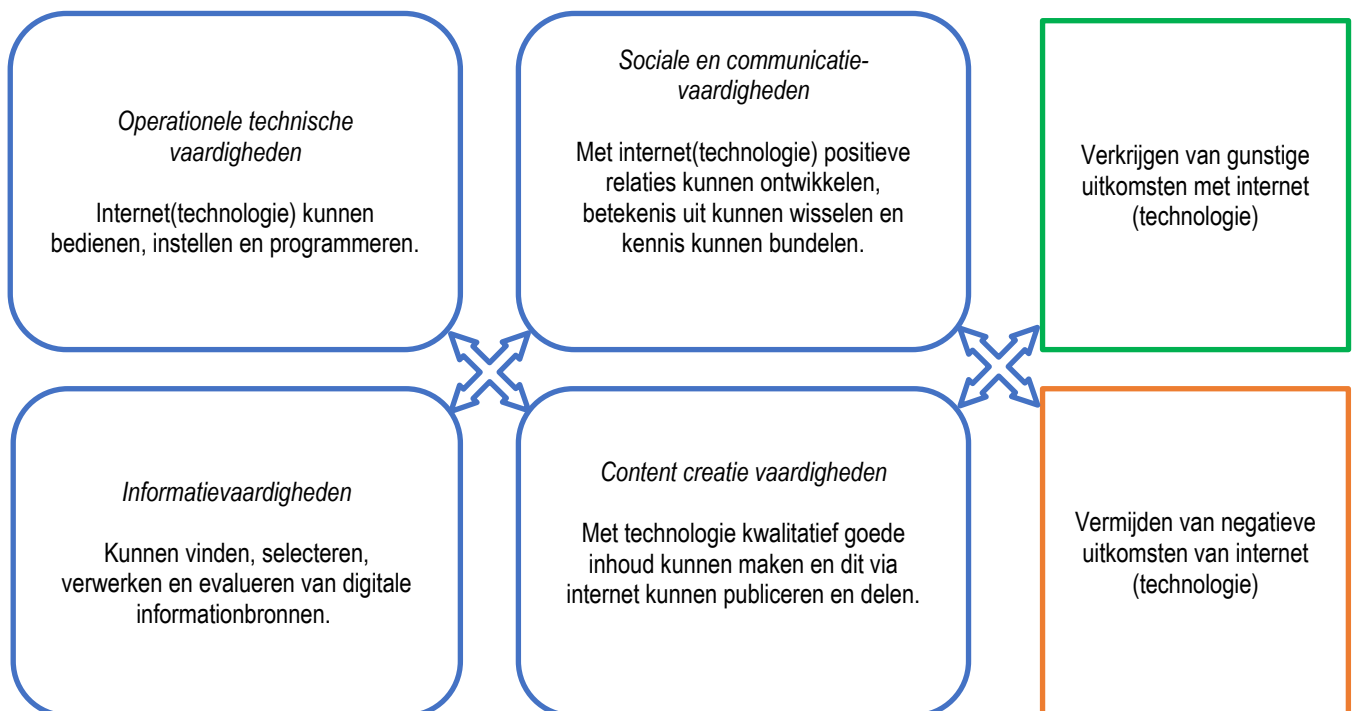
Operationele technische vaardigheden

Internet(technologie) kunnen bedienen, instellen en programmeren.

Sociale en communicatievaardigheden

Met internet(technologie) positieve relaties kunnen ontwikkelen, betekenis uit kunnen wisselen en kennis kunnen bundelen.

Verkrijgen van gunstige uitkomsten met internet (technologie)

Informatievaardigheden

Kunnen vinden, selecteren, verwerken en evalueren van digitale informationbronnen.

Content creatie vaardigheden

Met technologie kwalitatief goede inhoud kunnen maken en dit via internet kunnen publiceren en delen.

Vermijden van negatieve uitkomsten van internet (technologie)